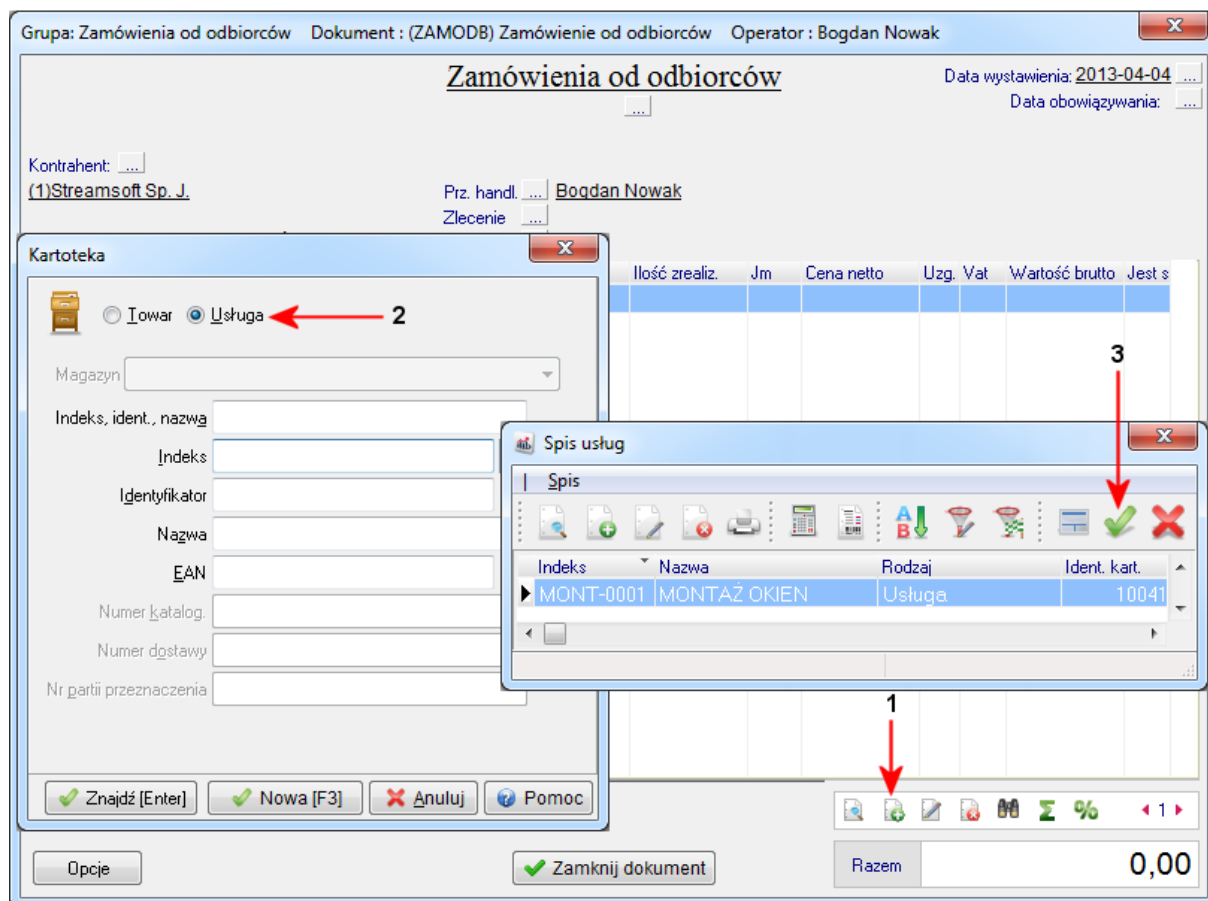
Grupa: Zamówienia od odbiorców Dokument : (ZAMODB) Zamówienie od odbiorców Operator : Bogdan Nowak

Zamówienia od odbiorców
...

Data wystawienia: 2013-04-04 ...
Data obowiązywania: ...

Kontrahent: ...
(1)Streamsoft Sp. J.

Prz. handl. ... Bogdan Nowak
Zlecenie ...

Kartoteka

Towar Usługa

2

Magazyn
Indeks, ident., nazwa
Indeks
Identyfikator
Nazwa
EAN
Numer katalog.
Numer dostawy
Nr partii przeznaczenia

Znajdź [Enter] Nowa [F3] Anuluj Pomoc

| Ilość zrealiz. | Jm | Cena netto | Uzg. | Vat | Wartość brutto | Jest s |
|---|---|---|---|---|---|---|

3

Spis usług

Spis

| Indeks | Nazwa | Rodzaj | Ident. kart. |
|---|---|---|---|
| MONT-0001 | MONTAŻ OKIEN | Usługa | 10041 |

1

1

Razem 0,00

Opcje

Zamknij dokument